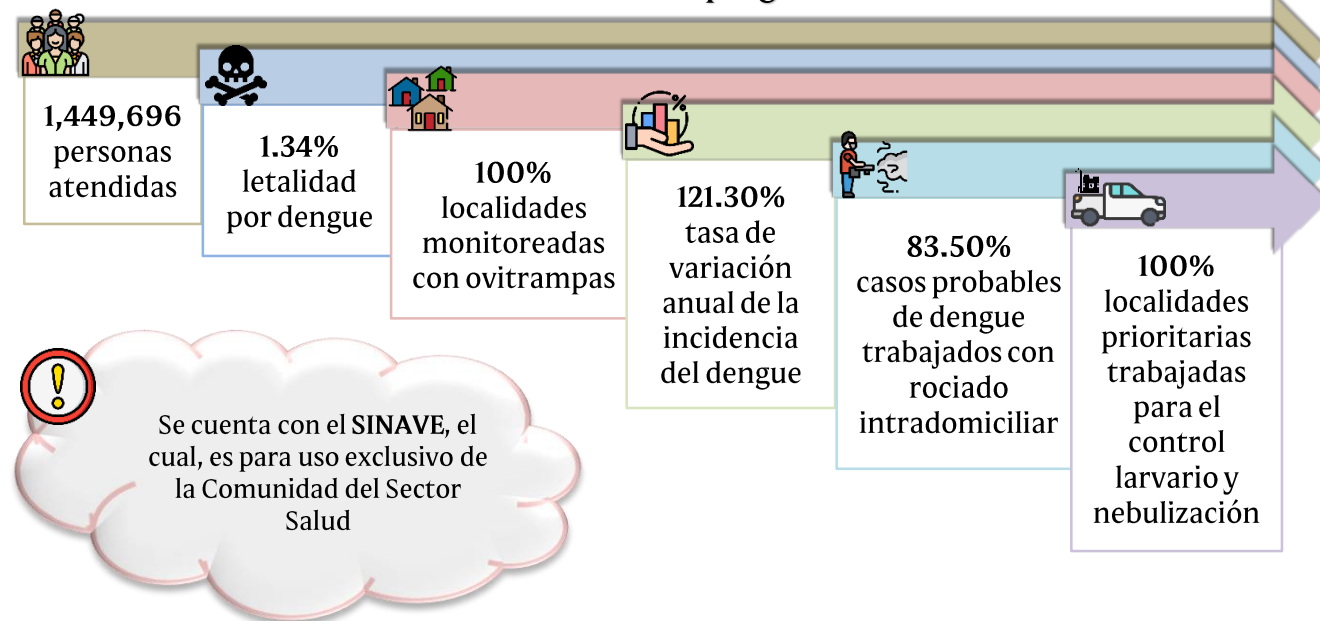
1,449,696 personas atendidas

1.34% letalidad por dengue

100% localidades monitoreadas con ovitrampas

121.30% tasa de variación anual de la incidencia del dengue

83.50% casos probables de dengue trabajados con rociado intradomiciliar

100% localidades prioritarias trabajadas para el control larvario y nebulización

Se cuenta con el **SINAVE**, el cual, es para uso exclusivo de la Comunidad del Sector Salud